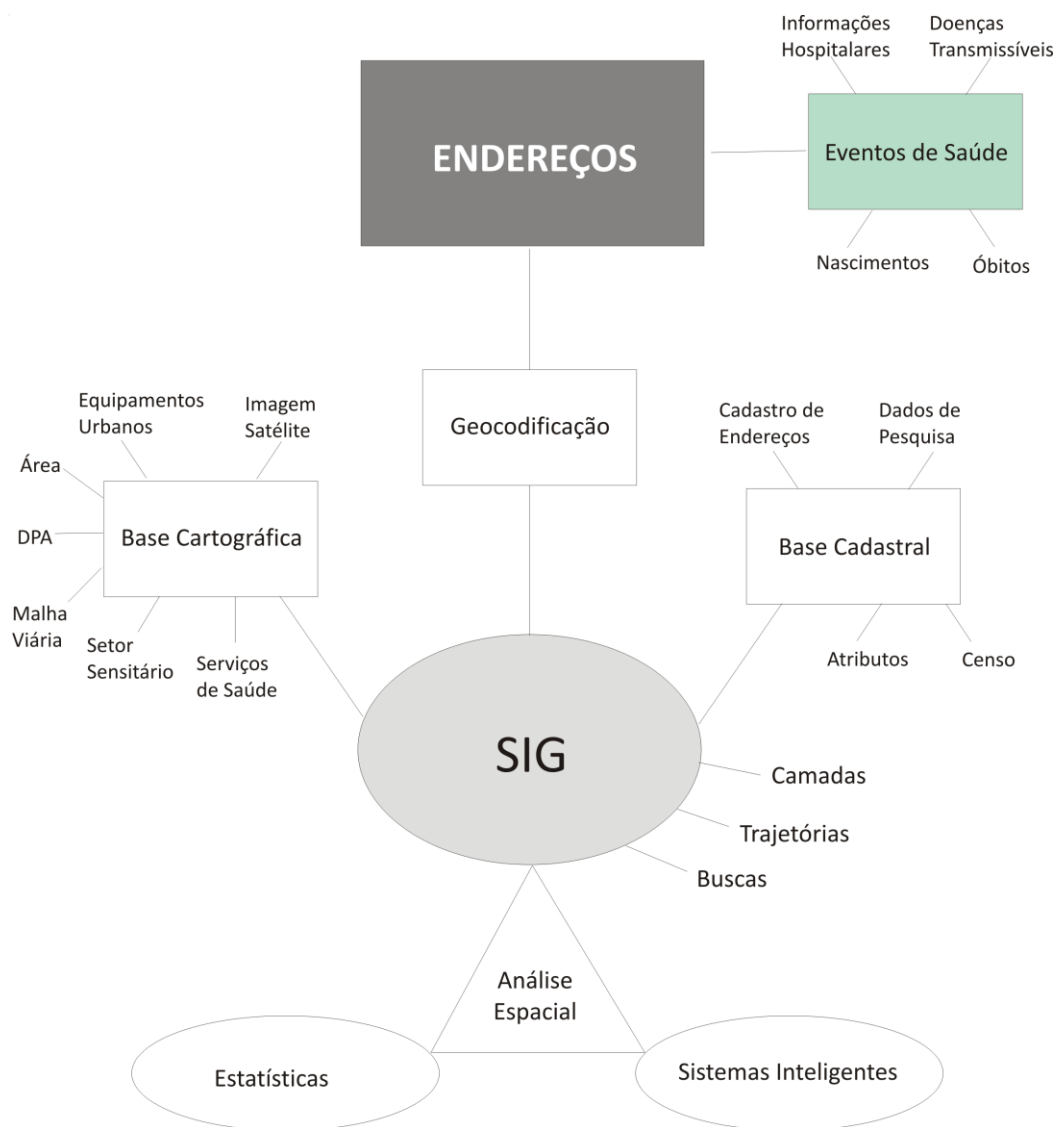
Informações Hospitalares

Doenças Transmissíveis

ENDEREÇOS

Eventos de Saúde

Nascimentos

Óbitos

Equipamentos Urbanos

Imagem Satélite

Geocodificação

Cadastro de Endereços

Dados de Pesquisa

Área

DPA

Base Cartográfica

Base Cadastral

Malha Viária

Setor Sensitário

Serviços de Saúde

Atributos

Censo

SIG

Camadas

Trajetórias

Buscas

Análise Espacial

Estatísticas

Sistemas Inteligentes